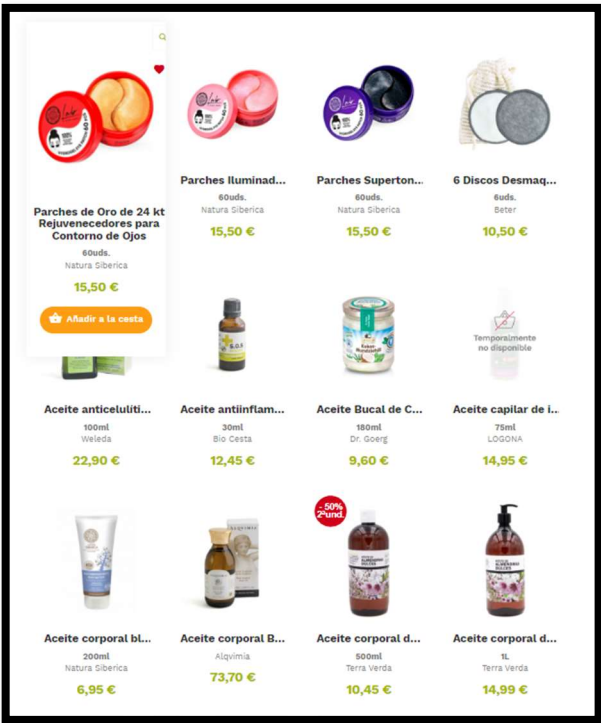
Parches de Oro de 24 kt Rejuvenecedores para Contorno de Ojos
60uds.
Natura Siberica
15,50 €
Añadir a la cesta

Parches Iluminad...
60uds.
Natura Siberica
15,50 €

Parches Superton...
60uds.
Natura Siberica
15,50 €

6 Discos Desmaq...
6uds.
Beter
10,50 €

Aceite anticeluliti...
100ml
Weleda
22,90 €

Aceite antiinflam...
30ml
Bio Cesta
12,45 €

Aceite Bucal de C...
180ml
Dr. Goerg
9,60 €

Temporalmente no disponible
Aceite capilar de i...
75ml
LOGONA
14,95 €

Aceite corporal bl...
200ml
Natura Siberica
6,95 €

Aceite corporal B...
Alqvimia
73,70 €

-50% 2ªund.
Aceite corporal d...
500ml
Terra Verda
10,45 €

Aceite corporal d...
1L
Terra Verda
14,99 €